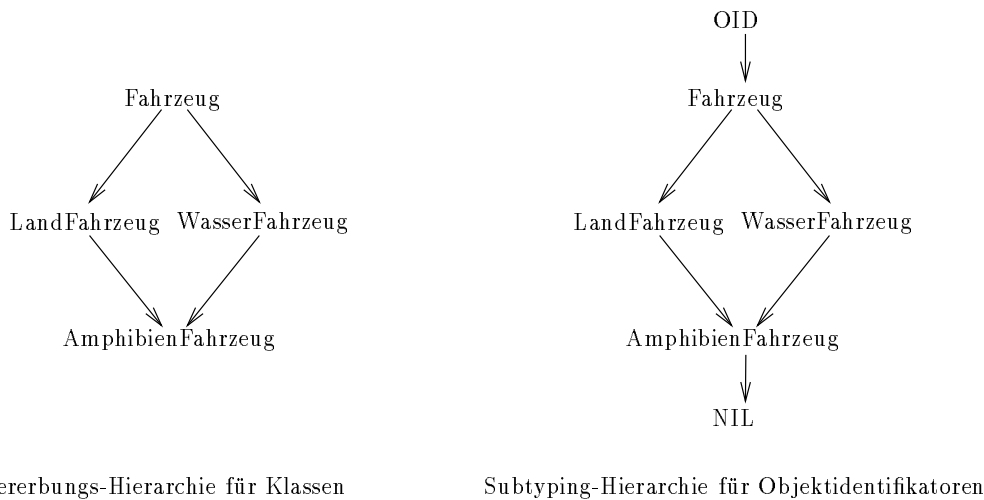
Fahrzeug

LandFahrzeug WasserFahrzeug

AmphibienFahrzeug

ererbungs-Hierarchie für Klassen

OID

Fahrzeug

LandFahrzeug WasserFahrzeug

AmphibienFahrzeug

NIL

Subtyping-Hierarchie für Objektidentifikatoren